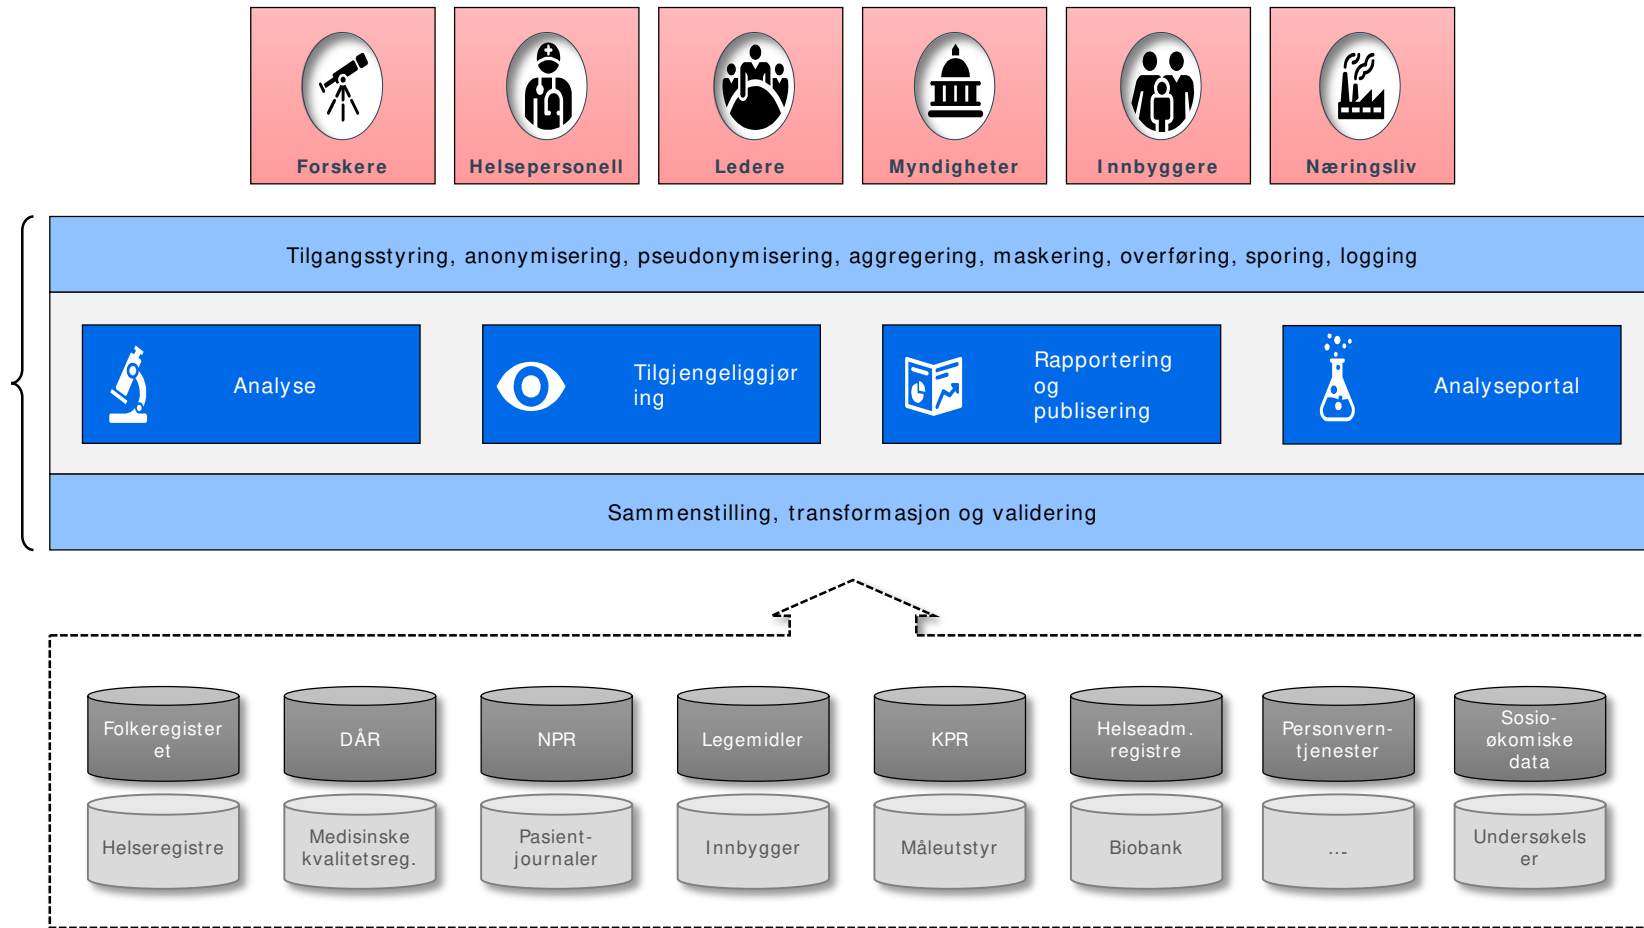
Forskere

Helsepersonell

Ledere

Myndigheter

Innbyggere

Næringsliv

Tilgangsstyring, anonymisering, pseudonymisering, aggregering, maskering, overføring, sporing, logging

Analyse

Tilgjengeliggjøring

Rapportering og publisering

Analyseportal

Sammenstilling, transformasjon og validering

Folkeregisteret

DÅR

NPR

Legemidler

KPR

Helseadm. registre

Personvern-tjenester

Sosio-økomiske data

Helseregistre

Medisinske kvalitetsreg.

Pasient-journaler

Innbygger

Måleutstyr

Biobank

...

Undersøkelser